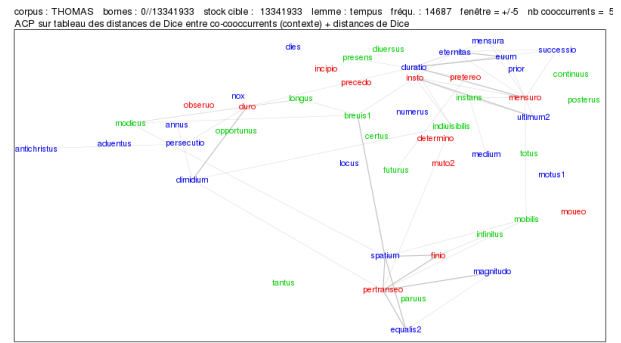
corpus : THOMAS bornes : 0//13341933 stock cible : 13341933 lemme : tempus fréqu. : 14687 fenêtre = +/-5 nb cooccurrents = 5
ACP sur tableau des distances de Dice entre co-cooccurrents (contexte) + distances de Dice

dies
presens
diuersus
mensura
eternitas
successio
euum
incipio
duratio
insto
prefereo
prior
continuus
precedo
posterus
nox
obseruo
duro
longus
instans
mensuro
breuis1
numerus
ultimum2
modicus
annus
opportunus
indiuisibilis
certus
determino
antichristus
aduentus
persecutio
medium
totus
locus
muto2
futurus
motus1
dimidium
mobilis
moueo
infinitus
spatium
finio
magnitudo
tantus
pertranseo
paruus
equalis2